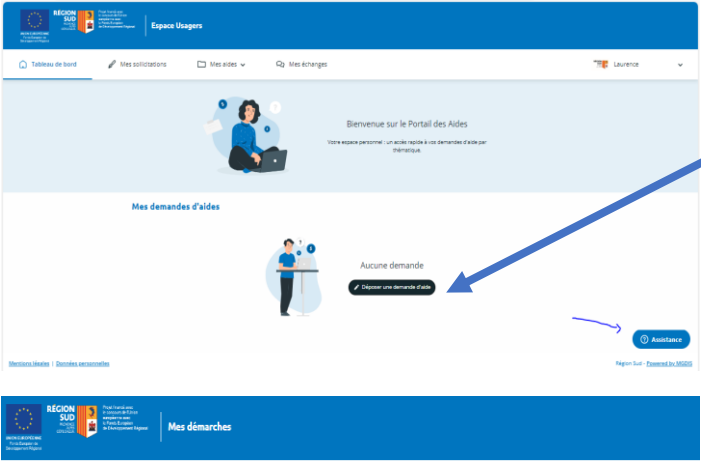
RÉGION SUD

Espace Usagers

Tableau de bord | Mes sollicitations | Mes aides | Mes échanges | Laurence

Bienvenue sur le Portail des Aides

Votre espace personnel : un accès rapide à vos demandes d'aide par thématique.

Mes demandes d'aides

Aucune demande

Déposer une demande d'aide

Assistance

Mentions légales | Données personnelles

Région Sud - Powered by MGDIS

RÉGION SUD

Mes démarches